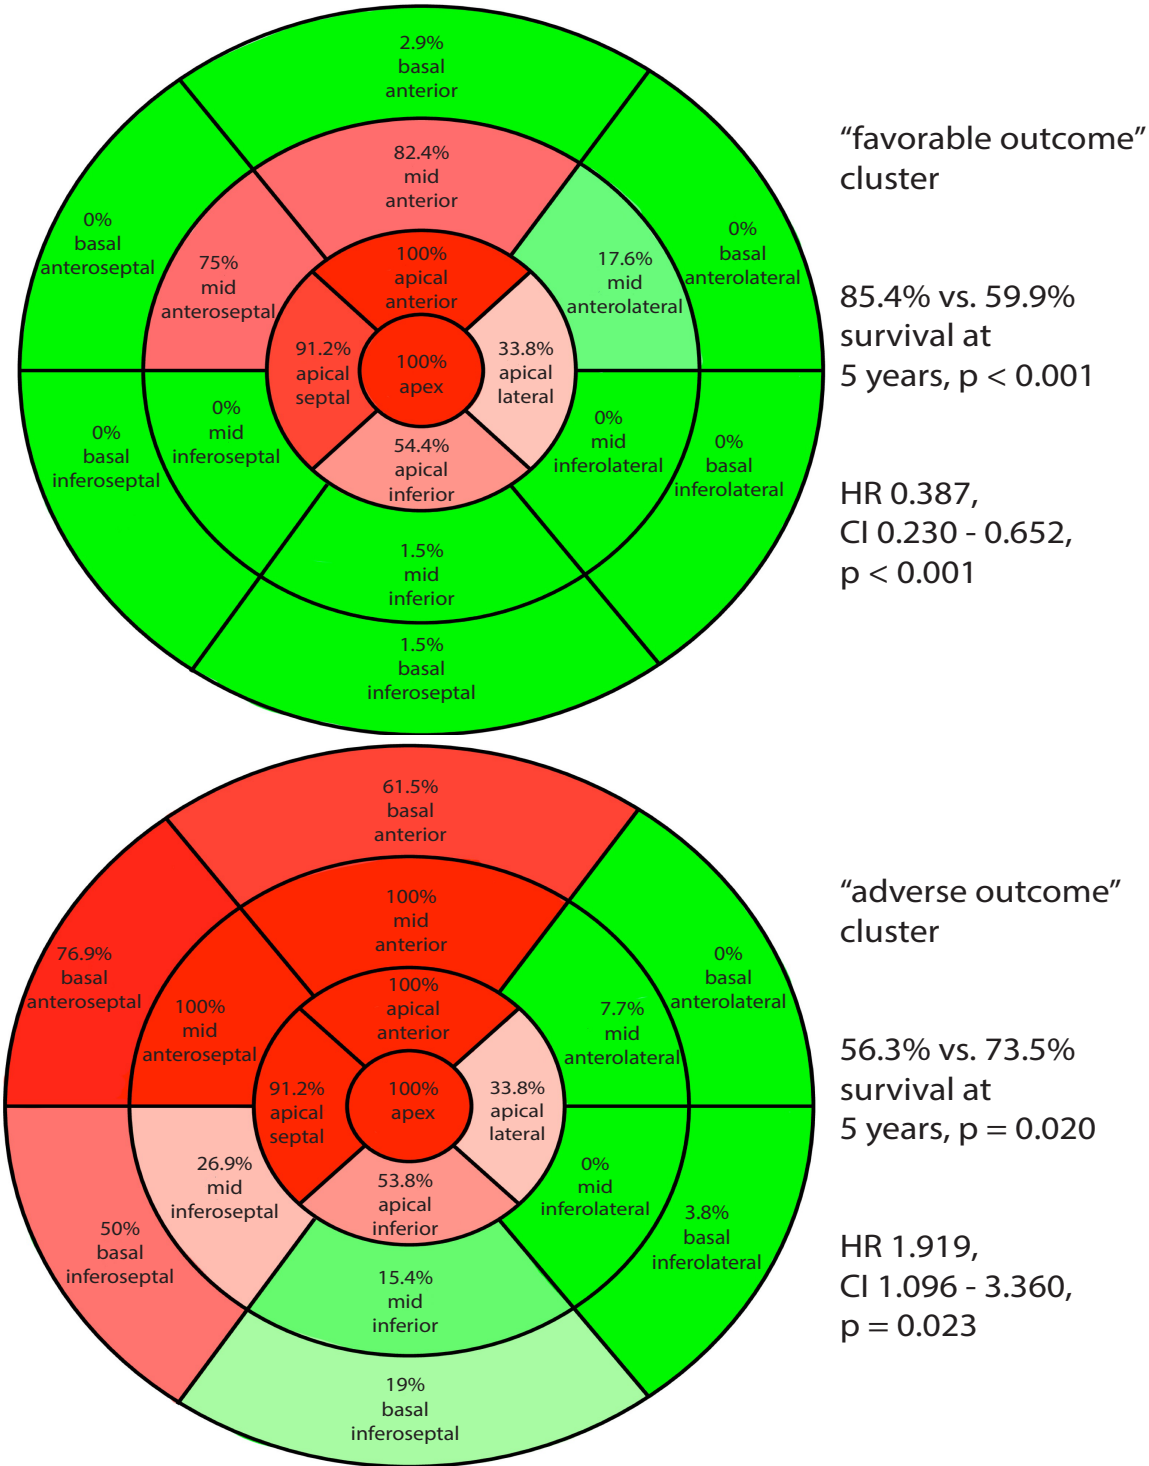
2.9%
basal
anterior

82.4%
mid
anterior

0%
basal
anteroseptal

75%
mid
anteroseptal

100%
apical
anterior

17.6%
mid
anterolateral

0%
basal
anterolateral

91.2%
apical
septal

100%
apex

33.8%
apical
lateral

0%
basal
inferoseptal

0%
mid
inferoseptal

54.4%
apical
inferior

0%
mid
inferolateral

0%
basal
inferolateral

1.5%
mid
inferior

1.5%
basal
inferoseptal

“favorable outcome” cluster

85.4% vs. 59.9% survival at 5 years, p < 0.001

HR 0.387,
CI 0.230 - 0.652,
p < 0.001

61.5%
basal
anterior

100%
mid
anterior

76.9%
basal
anteroseptal

100%
mid
anteroseptal

100%
apical
anterior

7.7%
mid
anterolateral

0%
basal
anterolateral

91.2%
apical
septal

100%
apex

33.8%
apical
lateral

26.9%
mid
inferoseptal

50%
basal
inferoseptal

53.8%
apical
inferior

0%
mid
inferolateral

3.8%
basal
inferolateral

15.4%
mid
inferior

19%
basal
inferoseptal

“adverse outcome” cluster

56.3% vs. 73.5% survival at 5 years, p = 0.020

HR 1.919,
CI 1.096 - 3.360,
p = 0.023